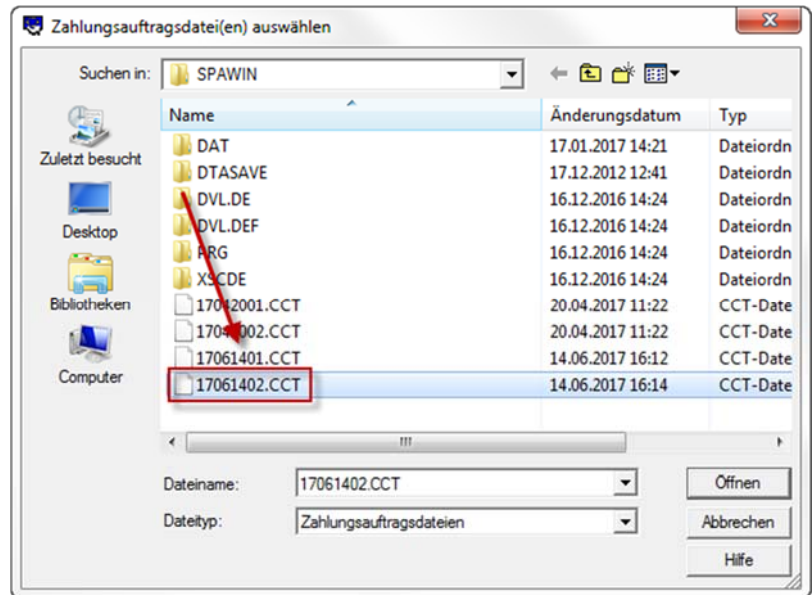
Zahlungsauftragsdatei(en) auswählen

Suchen in: SPAWIN

Zuletzt besucht
Desktop
Bibliotheken
Computer

| Name | Änderungsdatum | Typ |
|---|---|---|
| DAT | 17.01.2017 14:21 | Dateiordn |
| DTASAVE | 17.12.2012 12:41 | Dateiordn |
| DVL.DE | 16.12.2016 14:24 | Dateiordn |
| DVL.DEF | 16.12.2016 14:24 | Dateiordn |
| PRG | 16.12.2016 14:24 | Dateiordn |
| XSCDE | 16.12.2016 14:24 | Dateiordn |
| 17042001.CCT | 20.04.2017 11:22 | CCT-Date |
| 17042002.CCT | 20.04.2017 11:22 | CCT-Date |
| 17061401.CCT | 14.06.2017 16:12 | CCT-Date |
| 17061402.CCT | 14.06.2017 16:14 | CCT-Date |

Dateiname: 17061402.CCT
Dateityp: Zahlungsauftragsdateien

Öffnen
Abbrechen
Hilfe